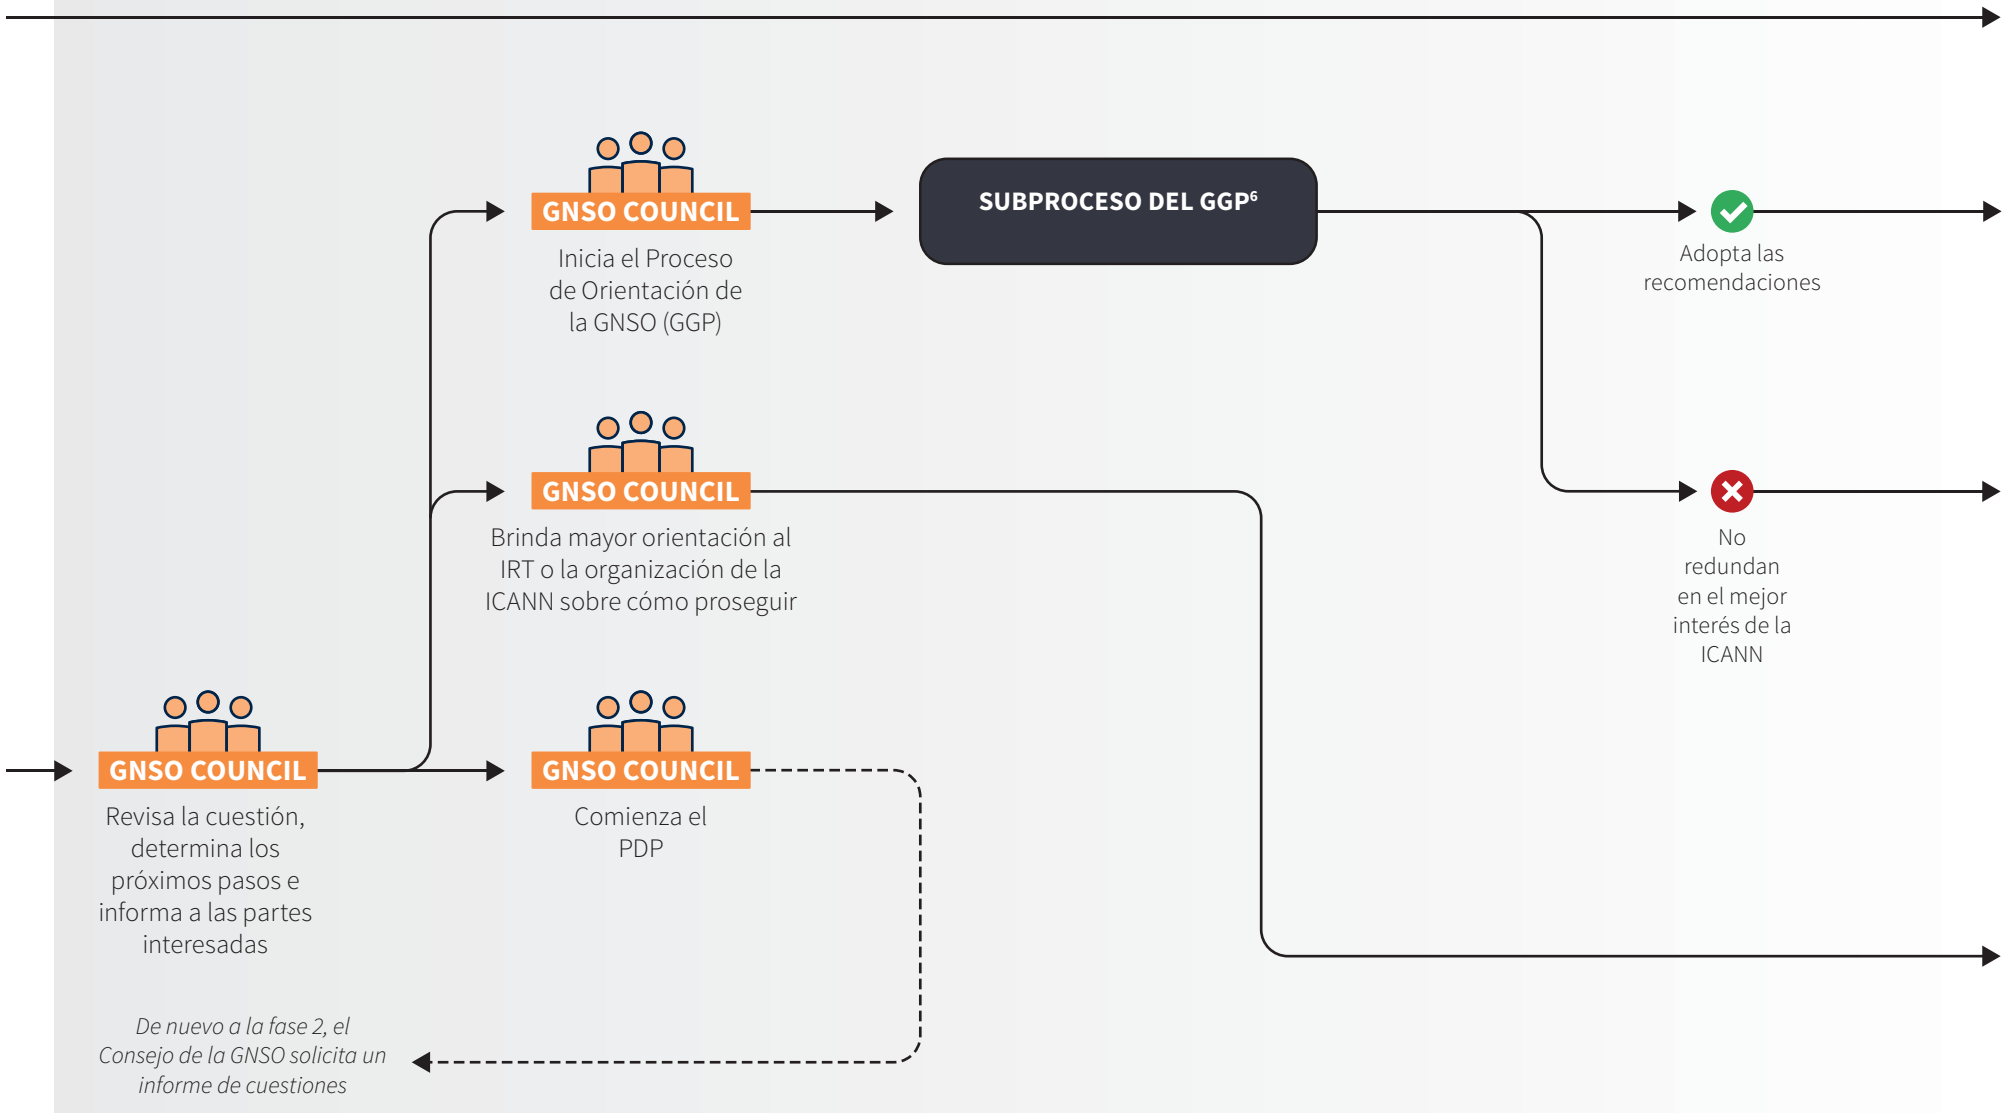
GNSO COUNCIL

Inicia el Proceso de Orientación de la GNSO (GGP)

SUBPROCESO DEL GGP$^6$

Adopta las recomendaciones

GNSO COUNCIL

Brinda mayor orientación al IRT o la organización de la ICANN sobre cómo proseguir

No redundan en el mejor interés de la ICANN

GNSO COUNCIL

Revisa la cuestión, determina los próximos pasos e informa a las partes interesadas

GNSO COUNCIL

Comienza el PDP

De nuevo a la fase 2, el Consejo de la GNSO solicita un informe de cuestiones